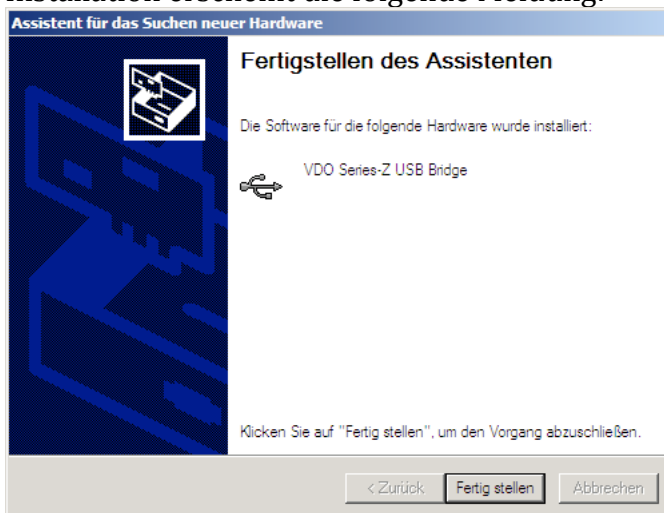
Installation erscheint die folgende Meldung:

Assistent für das Suchen neuer Hardware

Fertigstellen des Assistenten

Die Software für die folgende Hardware wurde installiert:

VDO Series-Z USB Bridge

Klicken Sie auf "Fertig stellen", um den Vorgang abzuschließen.

< Zurück | Fertig stellen | Abbrechen